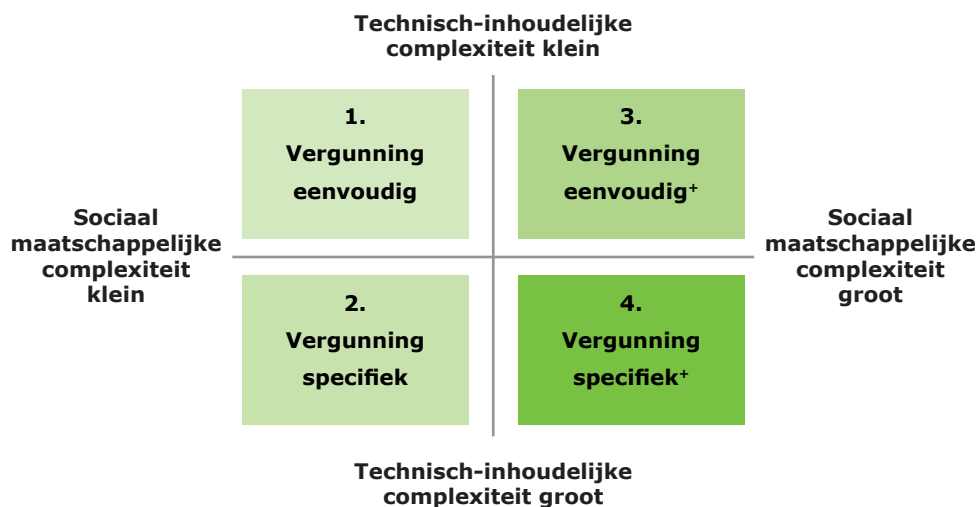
Technisch-inhoudelijke complexiteit klein

Sociaal maatschappelijke complexiteit klein

1.
Vergunning
eenvoudig

3.
Vergunning
eenvoudig$^+$

Sociaal maatschappelijke complexiteit groot

2.
Vergunning
specifiek

4.
Vergunning
specifiek$^+$

Technisch-inhoudelijke complexiteit groot